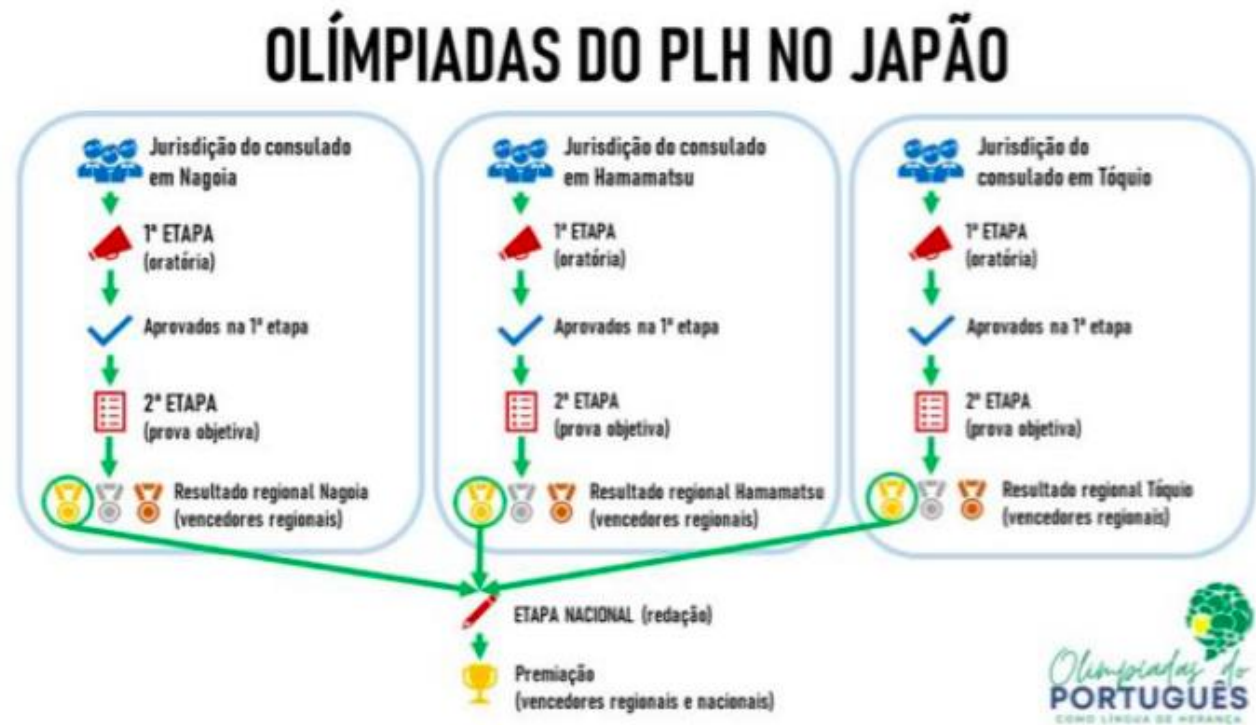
OLÍMPIADAS DO PLH NO JAPÃO

Jurisdição do consulado em Nagoia

1ª ETAPA (oratória)

Aprovados na 1ª etapa

2ª ETAPA (prova objetiva)

Resultado regional Nagoia (vencedores regionais)

Jurisdição do consulado em Hamamatsu

1ª ETAPA (oratória)

Aprovados na 1ª etapa

2ª ETAPA (prova objetiva)

Resultado regional Hamamatsu (vencedores regionais)

Jurisdição do consulado em Tóquio

1ª ETAPA (oratória)

Aprovados na 1ª etapa

2ª ETAPA (prova objetiva)

Resultado regional Tóquio (vencedores regionais)

ETAPA NACIONAL (redação)

Premiação (vencedores regionais e nacionais)

Olimpíadas do PORTUGUÊS COMO LÍNGUA DE HERANÇA